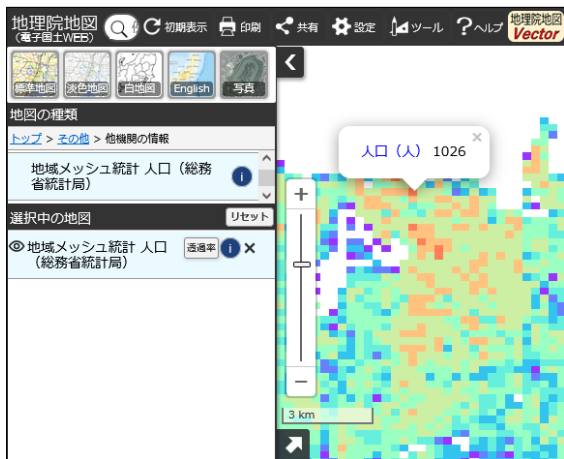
地理院地図
(電子国土WEB)

初期表示 印刷 共有 設定 ツール ヘルプ

地理院地図 Vector

標準地図 淡色地図 白地図 English 写真

地図の種類

トップ > その他 > 他機関の情報

地域メッシュ統計 人口（総務省統計局）

選択中の地図 リセット

地域メッシュ統計 人口（総務省統計局） 透過率

人口（人） 1026

×

+

−

3 km